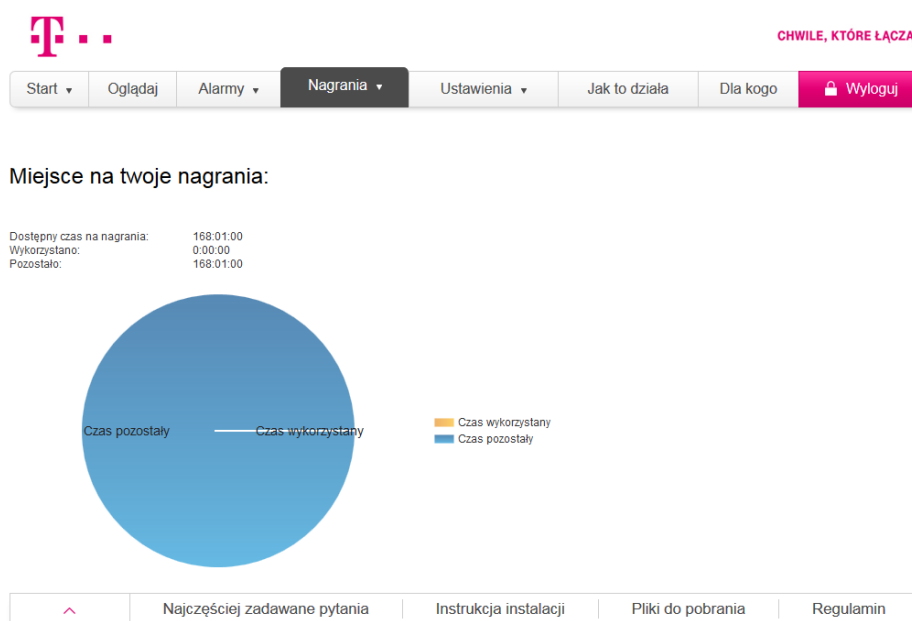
T · ·

CHWILE, KTÓRE ŁĄCZA

Start ▾ | Oglądaj | Alarmy ▾ | Nagrania ▾ | Ustawienia ▾ | Jak to działa | Dla kogo | Wyloguj

Miejsce na twoje nagrania:

| | |
|---|---|
| Dostępny czas na nagrania: | 168:01:00 |
| Wykorzystano: | 0:00:00 |
| Pozostało: | 168:01:00 |

Czas pozostały
Czas wykorzystany

Czas wykorzystany
Czas pozostały

Najczęściej zadawane pytania | Instrukcja instalacji | Pliki do pobrania | Regulamin